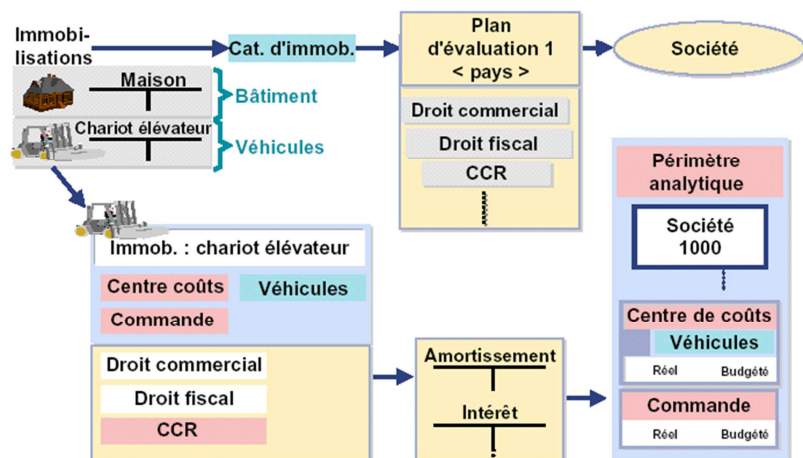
Immobilisations

Cat. d'immob.

Plan d'évaluation 1 < pays >

Société

Maison

Bâtiment

Chariot élévateur

Véhicules

Droit commercial

Droit fiscal

CCR

Périmètre analytique

Société 1000

Immob. : chariot élévateur

Centre coûts

Véhicules

Commande

Centre de coûts

Véhicules

Réel

Budgété

Droit commercial

Droit fiscal

CCR

Amortissement

Intérêt

Commande

Réel

Budgété